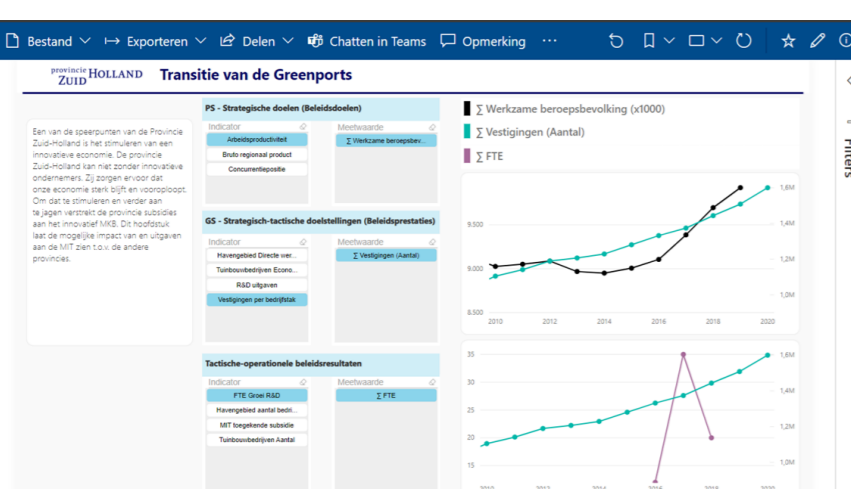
Bestand Exporteren Delen Chatten in Teams Opmerking ···

Filters

provincie ZUID HOLLAND

Transitie van de Greenports

Een van de speerpunten van de Provincie Zuid-Holland is het stimuleren van een innovatieve economie. De provincie Zuid-Holland kan niet zonder innovatieve ondernemers. Zij zorgen ervoor dat onze economie sterk blijft en vooroploopt. Om dat te stimuleren en verder aan te jagen verstrekt de provincie subsidies aan het innovatief MKB. Dit hoofdstuk laat de mogelijke impact van en uitgaven aan de MIT zien t.o.v. de andere provincies.

PS - Strategische doelen (Beleidsdoelen)

Indicator
Arbeidsproductiviteit
Bruto regionaal product
Concurrentiepositie

Meetwaarde
∑ Werkzame beroepsbe...

GS - Strategisch-tactische doelstellingen (Beleidsprestaties)

Indicator
Havengebied Directe wer...
Tuinbouwbedrijven Econo...
R&D uitgaven
Vestigingen per bedrijfstak

Meetwaarde
∑ Vestigingen (Aantal)

Tactische-operationele beleidsresultaten

Indicator
FTE Groei R&D
Havengebied aantal bedri...
MIT toegekende subsidie
Tuinbouwbedrijven Aantal

Meetwaarde
∑ FTE

∑ Werkzame beroepsbevolking (x1000)
∑ Vestigingen (Aantal)
∑ FTE

9.500
9.000
8.500
2010 2012 2014 2016 2018 2020
1,6M
1,4M
1,2M
1,0M

35
30
25
20
15
1,6M
1,4M
1,2M
1,0M